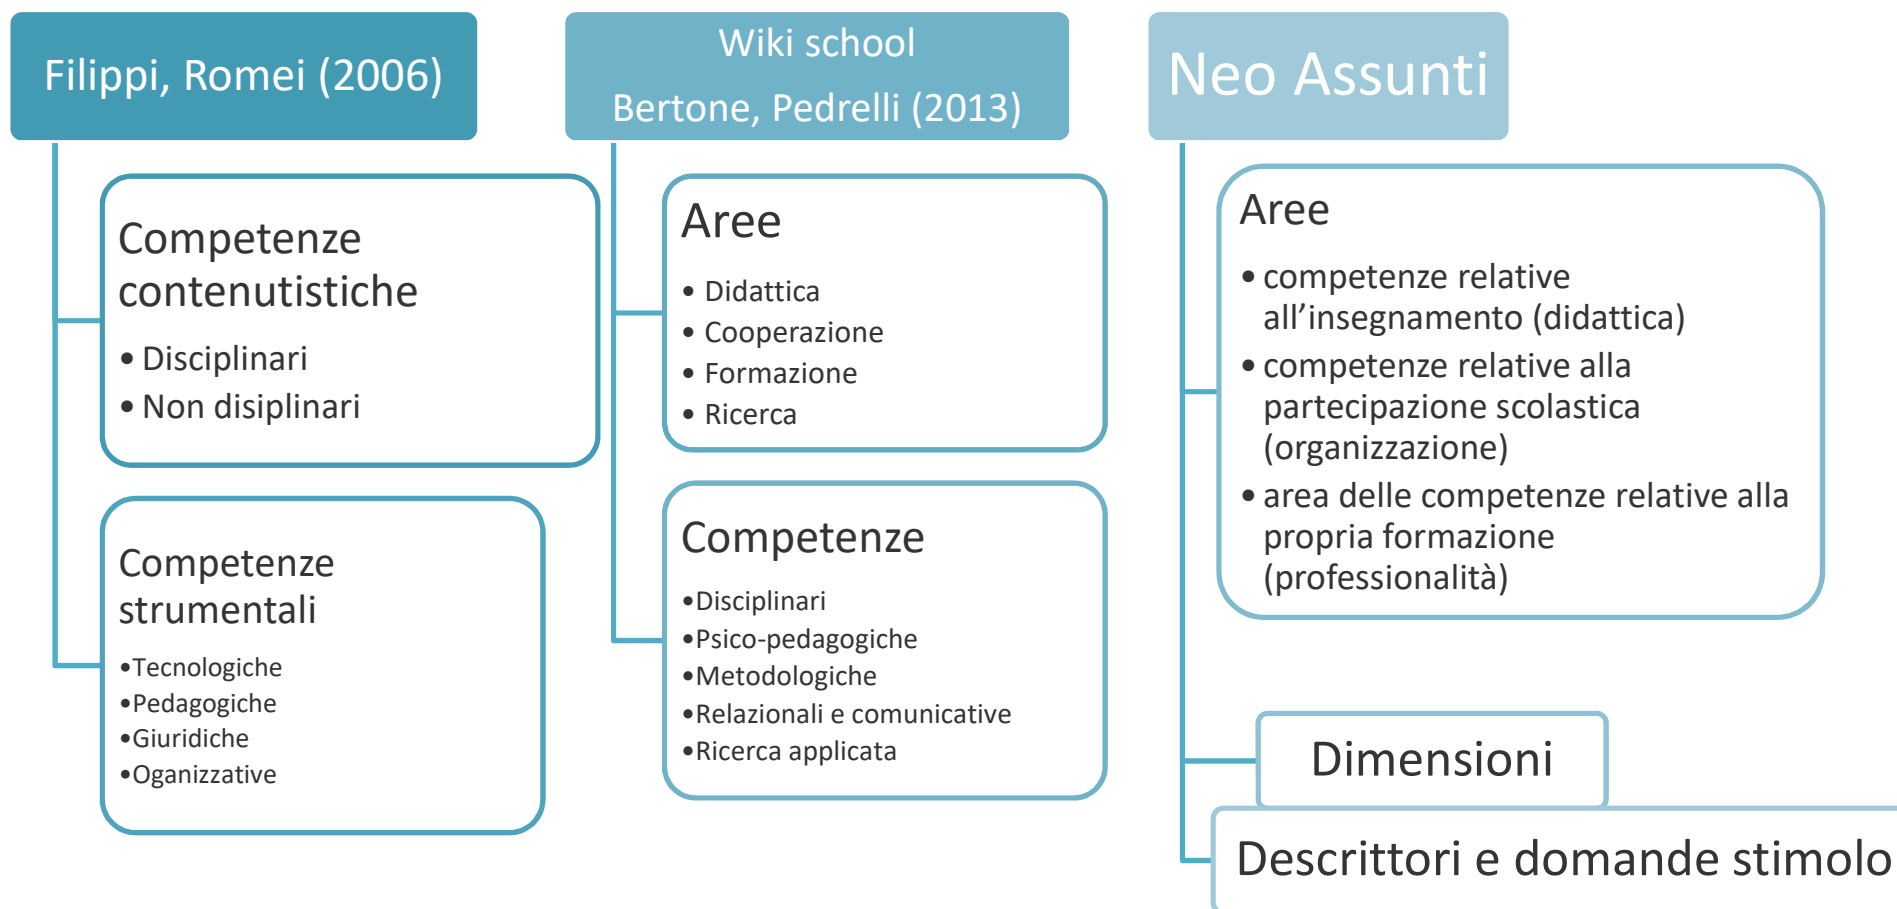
Filippi, Romei (2006)

Competenze contenutistiche

- Disciplinari
- Non disiplinari

Competenze strumentali

- Tecnologiche
- Pedagogiche
- Giuridiche
- Oganizzative

Wiki school
Bertone, Pedrelli (2013)

Aree

- Didattica
- Cooperazione
- Formazione
- Ricerca

Competenze

- Disciplinari
- Psico-pedagogiche
- Metodologiche
- Relazionali e comunicative
- Ricerca applicata

Neo Assunti

Aree

- competenze relative all'insegnamento (didattica)
- competenze relative alla partecipazione scolastica (organizzazione)
- area delle competenze relative alla propria formazione (professionalità)

Dimensioni

Descrittori e domande stimolo